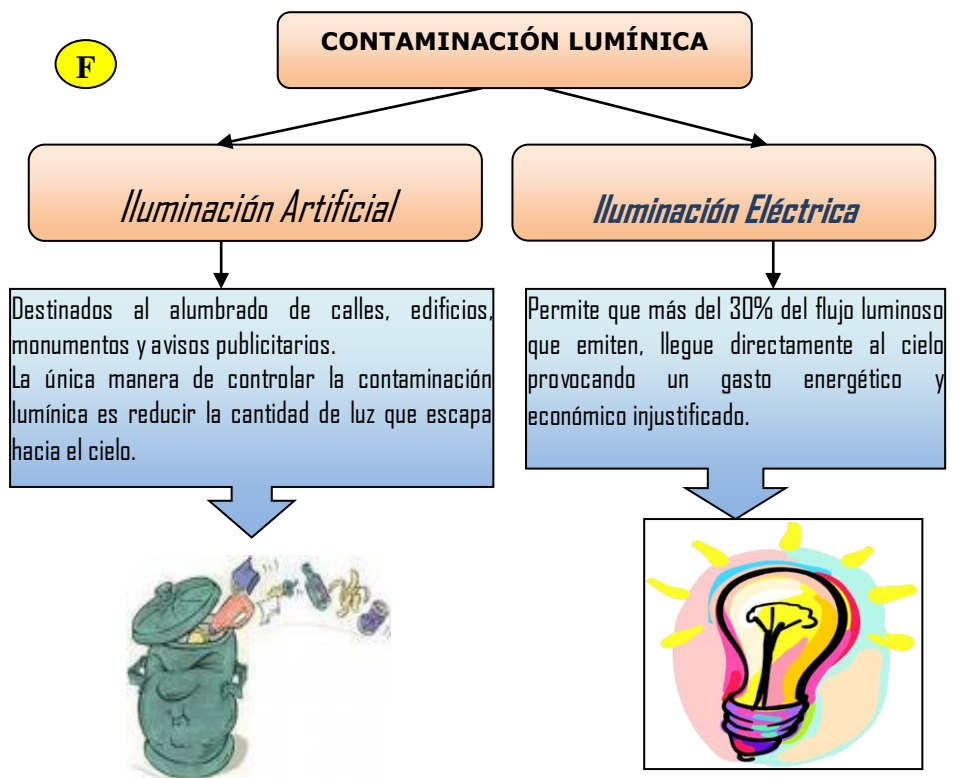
F

CONTAMINACIÓN LUMÍNICA

Iluminación Artificial

Iluminación Eléctrica

Destinados al alumbrado de calles, edificios, monumentos y avisos publicitarios.
La única manera de controlar la contaminación lumínica es reducir la cantidad de luz que escapa hacia el cielo.

Permite que más del 30% del flujo luminoso que emiten, llegue directamente al cielo provocando un gasto energético y económico injustificado.